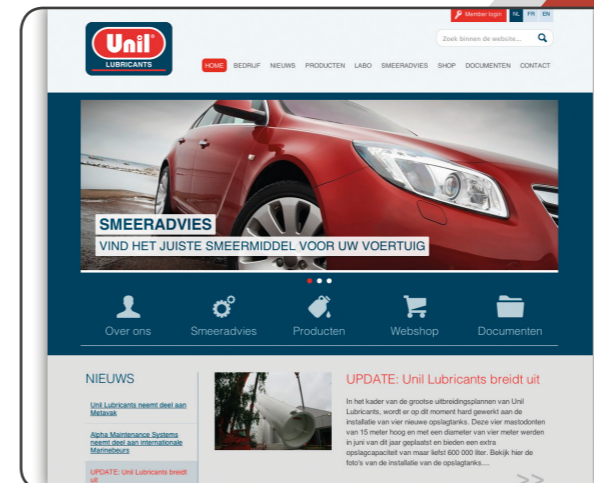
Member login NL FR EN

Unil® LUBRICANTS

Zoek binnen de website...

HOME BEDRIJF NIEUWS PRODUCTEN LABO SMEERADVIES SHOP DOCUMENTEN CONTACT

SMEERADVIES
VIND HET JUISTE SMEERMIDDEL VOOR UW VOERTUIG

Over ons Smeeradvies Producten Webshop Documenten

NIEUWS

Unil Lubricants neemt deel aan Metavak

Alpha Maintenance Systems neemt deel aan internationale Marinebeurs

UPDATE: Unil Lubricants breidt uit

UPDATE: Unil Lubricants breidt uit

In het kader van de grootse uitbreidingsplannen van Unil Lubricants, wordt er op dit moment hard gewerkt aan de installatie van vier nieuwe opslagtanks. Deze vier mastodonten van 15 meter hoog en met een diameter van vier meter werden in juni van dit jaar geplaatst en bieden een extra opslagcapaciteit van maar liefst 600 000 liter. Bekijk hier de foto's van de installatie van de opslagtanks....

>>